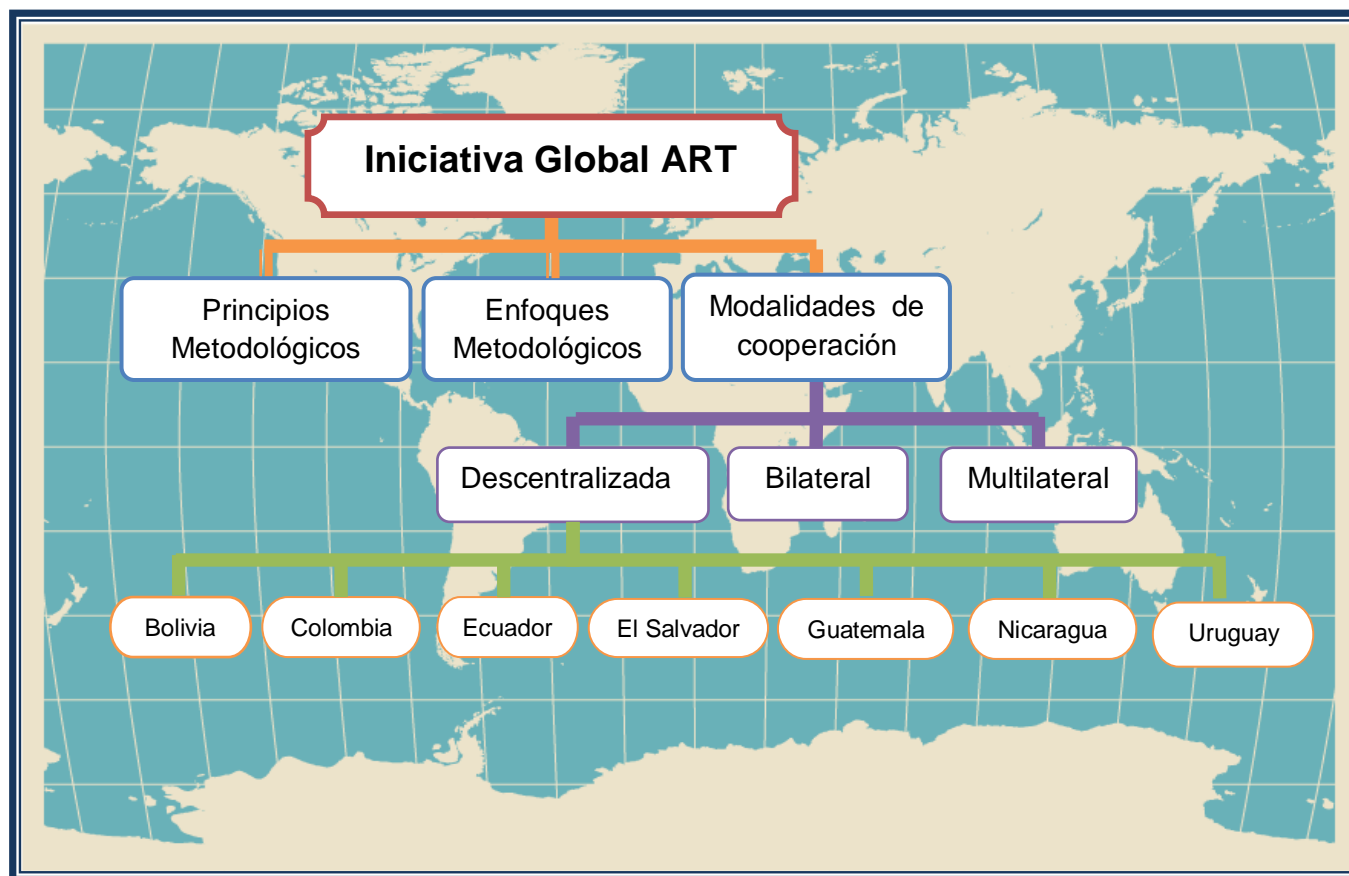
Iniciativa Global ART

Principios Metodológicos

Enfoques Metodológicos

Modalidades de cooperación

Descentralizada

Bilateral

Multilateral

Bolivia

Colombia

Ecuador

El Salvador

Guatemala

Nicaragua

Uruguay